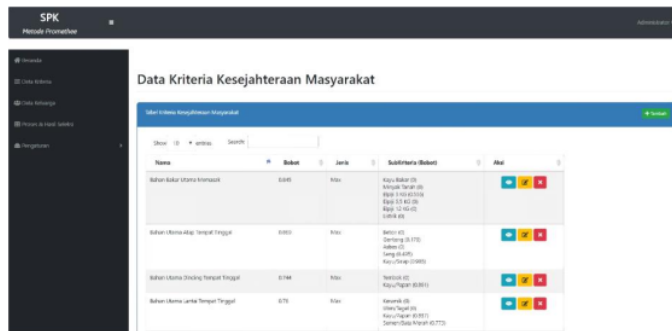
SPK
Metode Promethee

Administrator

Beranda
Data Kriteria
Data Keluarga
Proses & Hasil Seleksi
Pengaturan

Data Kriteria Kesejahteraan Masyarakat

Tabel Kriteria Kesejahteraan Masyarakat

+ Tambah

Show 10 entries Search:

| Nama | Bobot | Jenis | SubKriteria (Bobot) | Aksi |
|---|---|---|---|---|
| Bahan Bakar Utama Memasak | 0.645 | Max | Kayu Bakar (0) Minyak Tanah (0) Elpiji 3 KG (0.513) Elpiji 5.5 KG (0) Elpiji 12 KG (0) Listrik (0) | |
| Bahan Utama Atap Tempat Tinggal | 0.903 | Max | Beton (0) Genteng (0.170) Asbes (0) Seng (0.405) Kayu/Sirap (0.985) | |
| Bahan Utama Dinding Tempat Tinggal | 0.744 | Max | Tembok (0) Kayu/Papan (0.801) | |
| Bahan Utama Lantai Tempat Tinggal | 0.73 | Max | Keramik (0) Ubin/Tegel (0) Kayu/Papan (0.957) Semen/Bata Merah (0.773) | |